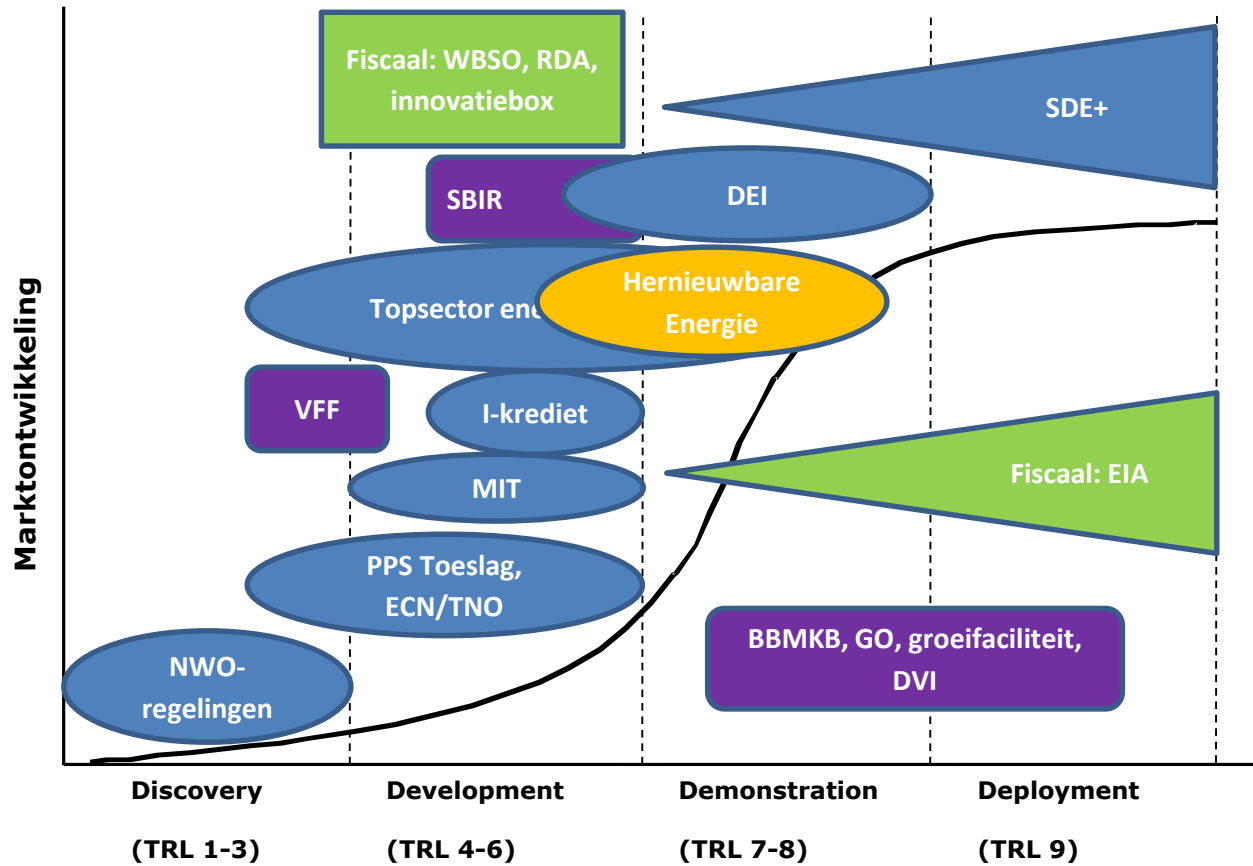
Fiscaal: WBSO, RDA, innovatiebox

SDE+

SBIR

DEI

Topsector ene

Hernieuwbare Energie

Marktontwikkeling

VFF

I-krediet

MIT

Fiscaal: EIA

PPS Toeslag, ECN/TNO

BBMKB, GO, groeifaciliteit, DVI

NWO-regelingen

Discovery

(TRL 1-3)

Development

(TRL 4-6)

Demonstration

(TRL 7-8)

Deployment

(TRL 9)